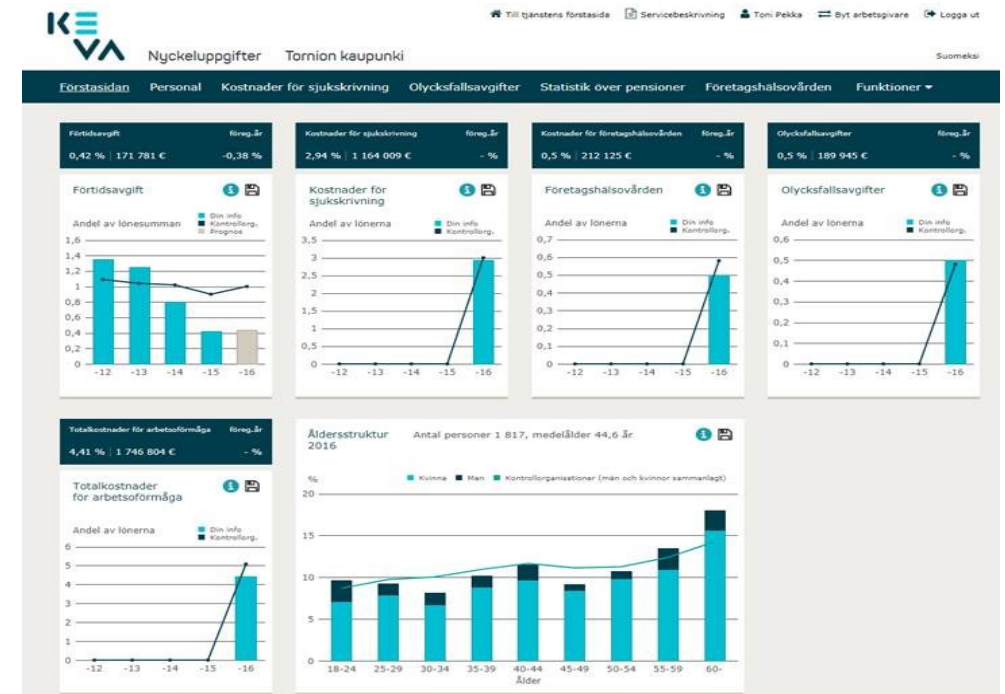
KEVA

Till tjänstens förstasida   Servicebeskrivning   Toni Pekka   Byt arbetsgivare   Logga ut

Nyckeluppgifter   Tornion kaupunki

Suomeksi

Förstasidan   Personal   Kostnader för sjukskrivning   Olycksfallsavgifter   Statistik över pensioner   Företagshälsovården   Funktioner

Förtidsavgift   föreg.år
0,42 % | 171 781 €   -0,38 %

Förtidsavgift
Andel av lönesumman
Din info
Kontrollorg.
Prognos
1,6
1,4
1,2
1
0,8
0,6
0,4
0,2
0
-12 -13 -14 -15 -16

Kostnader för sjukskrivning   föreg.år
2,94 % | 1 164 009 €   - %

Kostnader för sjukskrivning
Andel av lönerna
Din info
Kontrollorg.
3,5
3
2,5
2
1,5
1
0,5
0
-12 -13 -14 -15 -16

Kostnader för företagshälsovården   föreg.år
0,5 % | 212 125 €   - %

Företagshälsovården
Andel av lönerna
Din info
Kontrollorg.
0,7
0,6
0,5
0,4
0,3
0,2
0,1
0
-12 -13 -14 -15 -16

Olycksfallsavgifter   föreg.år
0,5 % | 189 945 €   - %

Olycksfallsavgifter
Andel av lönerna
Din info
Kontrollorg.
0,6
0,5
0,4
0,3
0,2
0,1
0
-12 -13 -14 -15 -16

Totalkostnader för arbetsoförmåga   föreg.år
4,41 % | 1 746 804 €   - %

Totalkostnader för arbetsoförmåga
Andel av lönerna
Din info
Kontrollorg.
6
5
4
3
2
1
0
-12 -13 -14 -15 -16

Åldersstruktur 2016   Antal personer 1 817, medelålder 44,6 år
Kvinna   Man   Kontrollorganisationer (män och kvinnor sammanlagt)
%
20
15
10
5
0
18-24 25-29 30-34 35-39 40-44 45-49 50-54 55-59 60-
Ålder